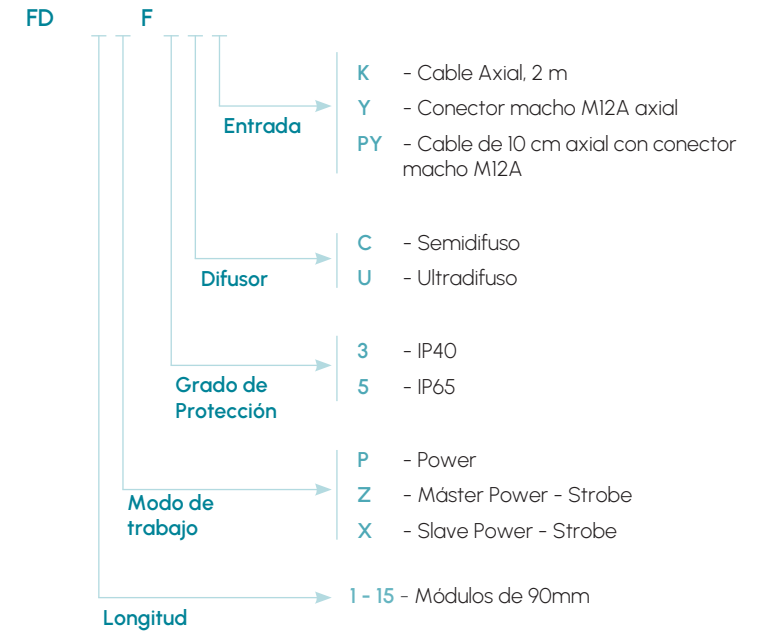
FD F

Entrada
K - Cable Axial, 2 m
Y - Conector macho M12A axial
PY - Cable de 10 cm axial con conector macho M12A

Difusor
C - Semidifuso
U - Ultradifuso

Grado de Protección
3 - IP40
5 - IP65

Modo de trabajo
P - Power
Z - Máster Power - Strobe
X - Slave Power - Strobe

Longitud
1 - 15 - Módulos de 90mm